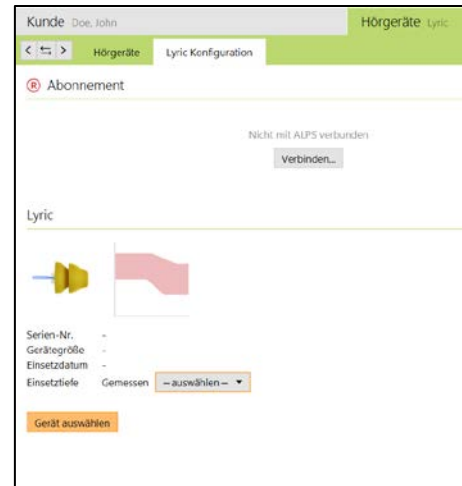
Kunde Doe, John

Hörgeräte Lyric

< ⇆ > Hörgeräte Lyric Konfiguration

® Abonnement

Nicht mit ALPS verbunden

Verbinden...

Lyric

Serien-Nr. -
Gerätegröße -
Einsetzdatum -
Einsetztiefe Gemessen – auswählen – ▾

Gerät auswählen